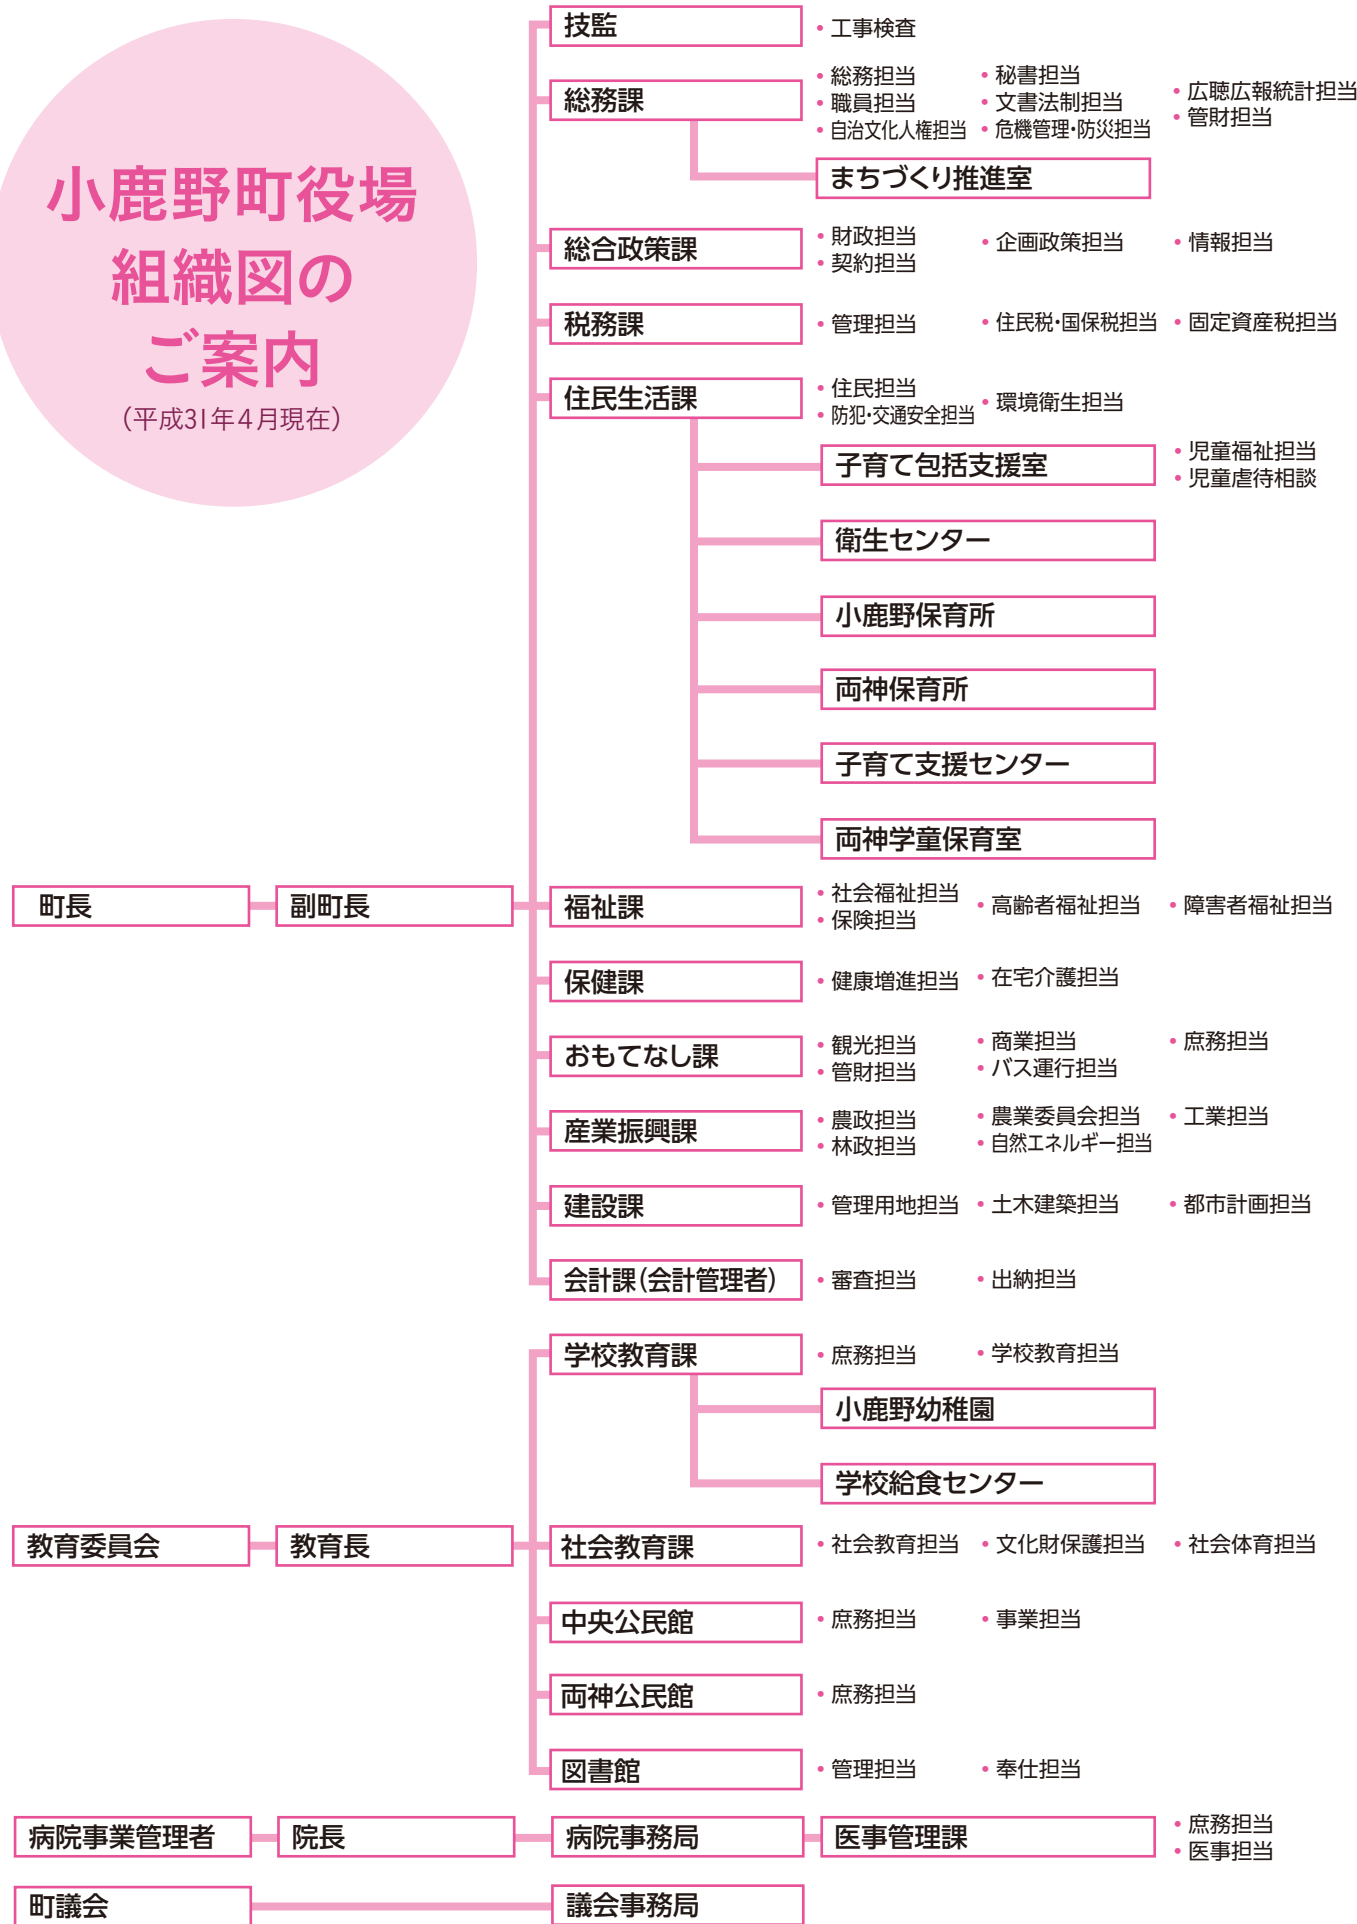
小鹿野町役場
組織図の
ご案内
（平成31年4月現在）

技監
• 工事検査

総務課
• 総務担当
• 職員担当
• 自治文化人権担当
• 秘書担当
• 文書法制担当
• 危機管理・防災担当
• 広聴広報統計担当
• 管財担当

まちづくり推進室

総合政策課
• 財政担当
• 契約担当
• 企画政策担当
• 情報担当

税務課
• 管理担当
• 住民税・国保税担当
• 固定資産税担当

住民生活課
• 住民担当
• 防犯・交通安全担当
• 環境衛生担当

子育て包括支援室
• 児童福祉担当
• 児童虐待相談

衛生センター

小鹿野保育所

両神保育所

子育て支援センター

両神学童保育室

町長
副町長

福祉課
• 社会福祉担当
• 保険担当
• 高齢者福祉担当
• 障害者福祉担当

保健課
• 健康増進担当
• 在宅介護担当

おもてなし課
• 観光担当
• 管財担当
• 商業担当
• バス運行担当
• 庶務担当

産業振興課
• 農政担当
• 林政担当
• 農業委員会担当
• 自然エネルギー担当
• 工業担当

建設課
• 管理用地担当
• 土木建築担当
• 都市計画担当

会計課（会計管理者）
• 審査担当
• 出納担当

学校教育課
• 庶務担当
• 学校教育担当

小鹿野幼稚園

学校給食センター

教育委員会
教育長

社会教育課
• 社会教育担当
• 文化財保護担当
• 社会体育担当

中央公民館
• 庶務担当
• 事業担当

両神公民館
• 庶務担当

図書館
• 管理担当
• 奉仕担当

病院事業管理者
院長
病院事務局
医事管理課
• 庶務担当
• 医事担当

町議会
議会事務局